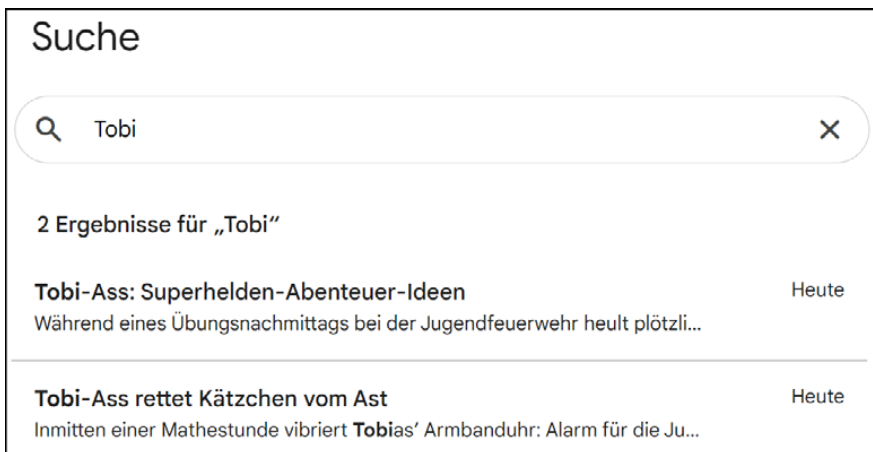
Suche

Tobi

2 Ergebnisse für „Tobi“

Tobi-Ass: Superhelden-Abenteuer-Ideen
Heute
Während eines Übungsnachmittags bei der Jugendfeuerwehr heult plötzli...

Tobi-Ass rettet Kätzchen vom Ast
Heute
Inmitten einer Mathestunde vibriert Tobias' Armbanduhr: Alarm für die Ju...